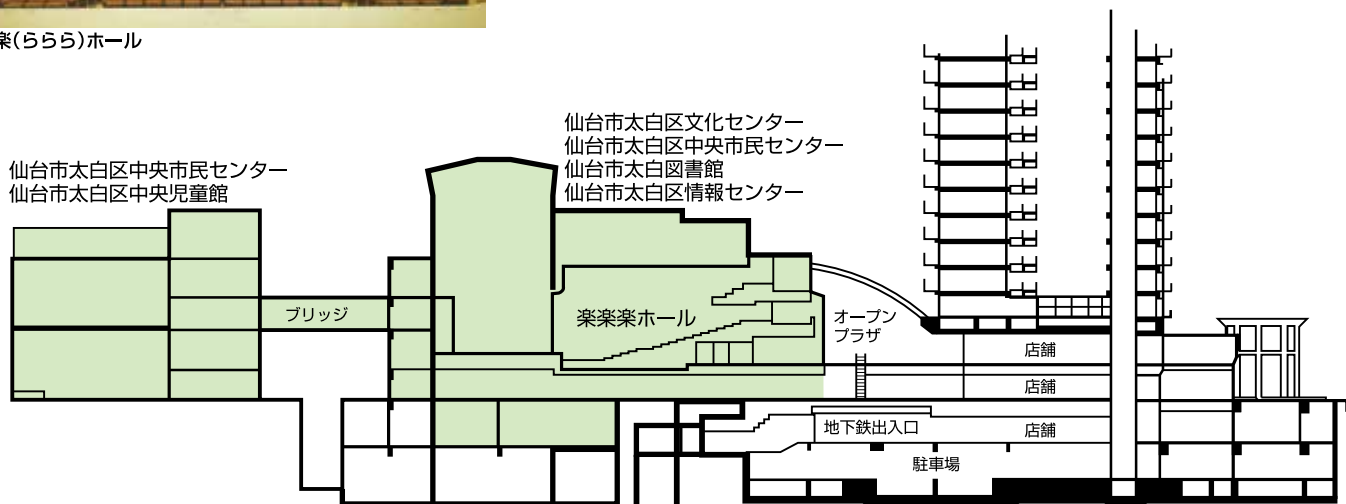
楽(ららら)ホール

仙台市太白区中央市民センター
仙台市太白区中央児童館

仙台市太白区文化センター
仙台市太白区中央市民センター
仙台市太白図書館
仙台市太白区情報センター

ブリッジ

楽楽楽ホール

オープンプラザ

店舗

店舗

地下鉄出入口

店舗

駐車場